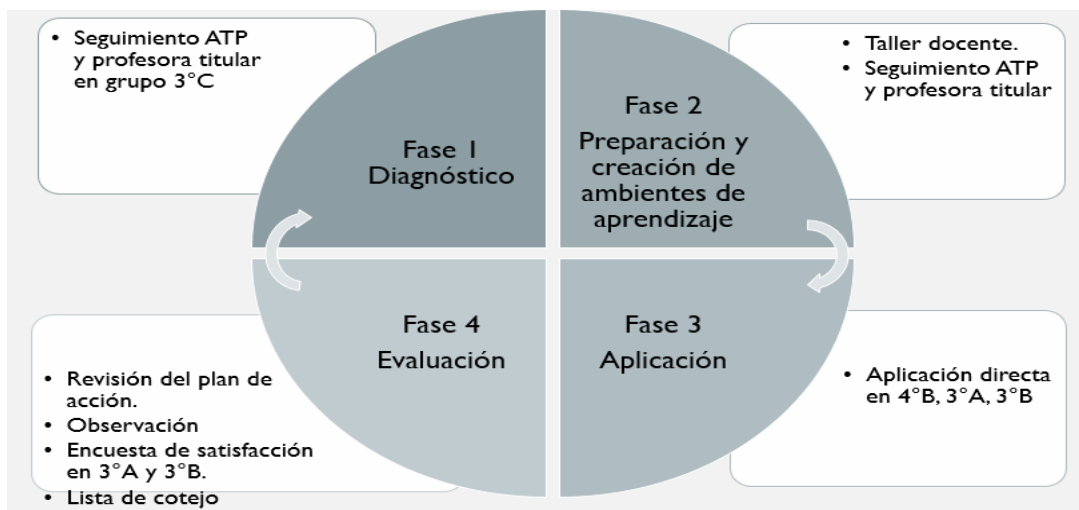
• Seguimiento ATP y profesora titular en grupo 3°C

Fase 1
Diagnóstico

Fase 2
Preparación y creación de ambientes de aprendizaje

• Taller docente.
• Seguimiento ATP y profesora titular

Fase 4
Evaluación

Fase 3
Aplicación

• Revisión del plan de acción.
• Observación
• Encuesta de satisfacción en 3°A y 3°B.
• Lista de cotejo

• Aplicación directa en 4°B, 3°A, 3°B